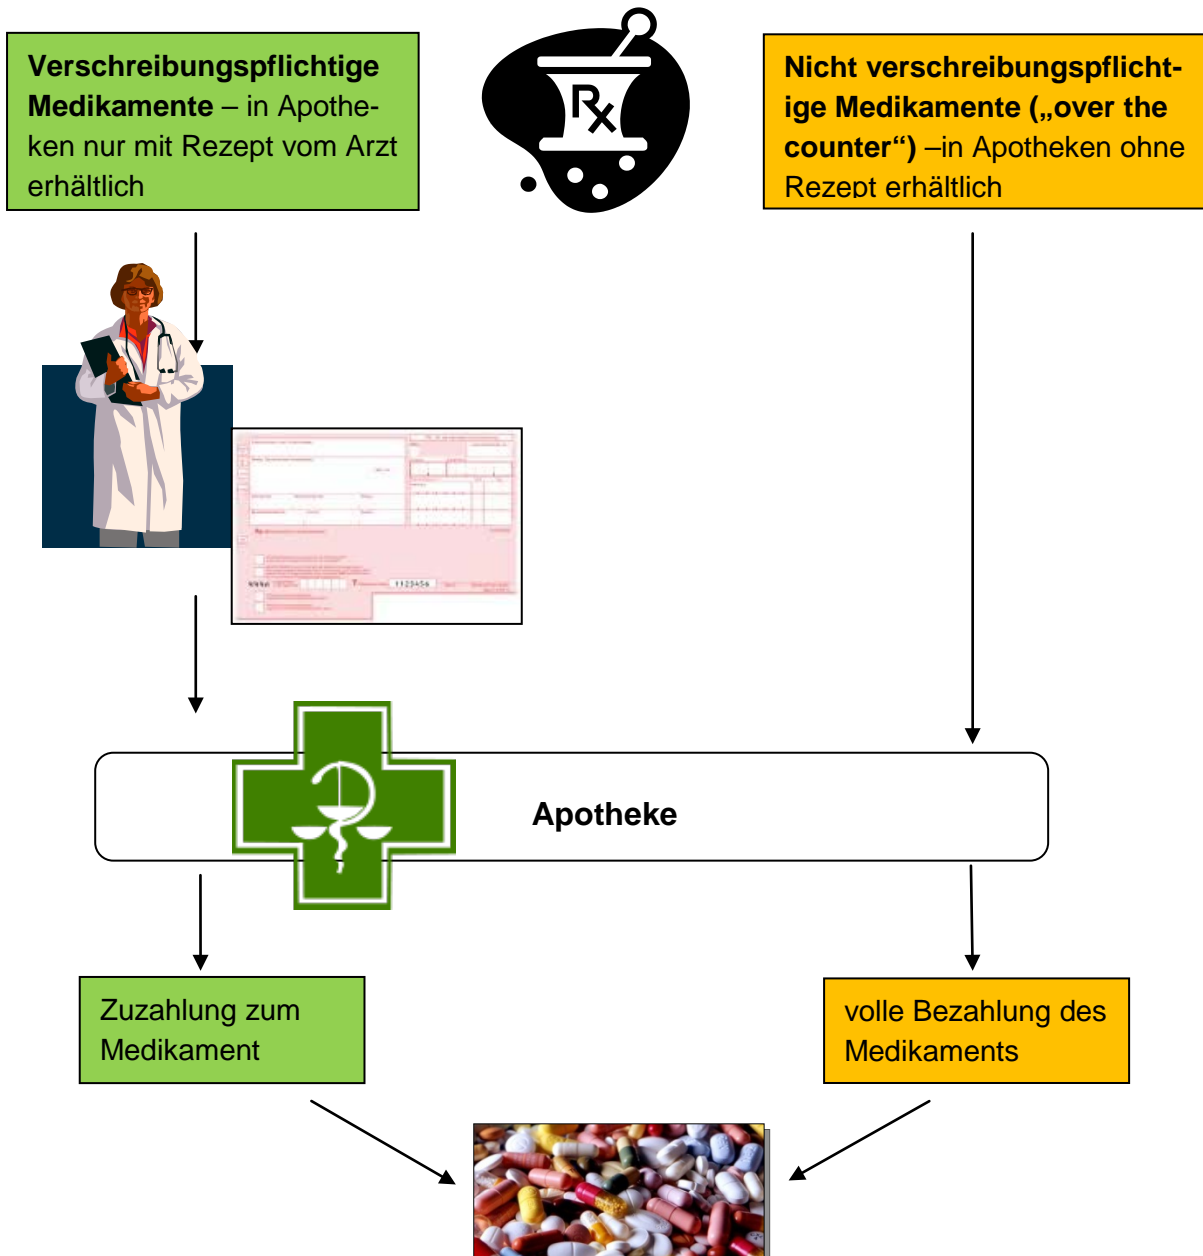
**Verschreibungspflichtige Medikamente** – in Apotheken nur mit Rezept vom Arzt erhältlich

$R_x$

**Nicht verschreibungspflichtige Medikamente („over the counter“)** –in Apotheken ohne Rezept erhältlich

**Apotheke**

Zuzahlung zum Medikament

volle Bezahlung des Medikaments